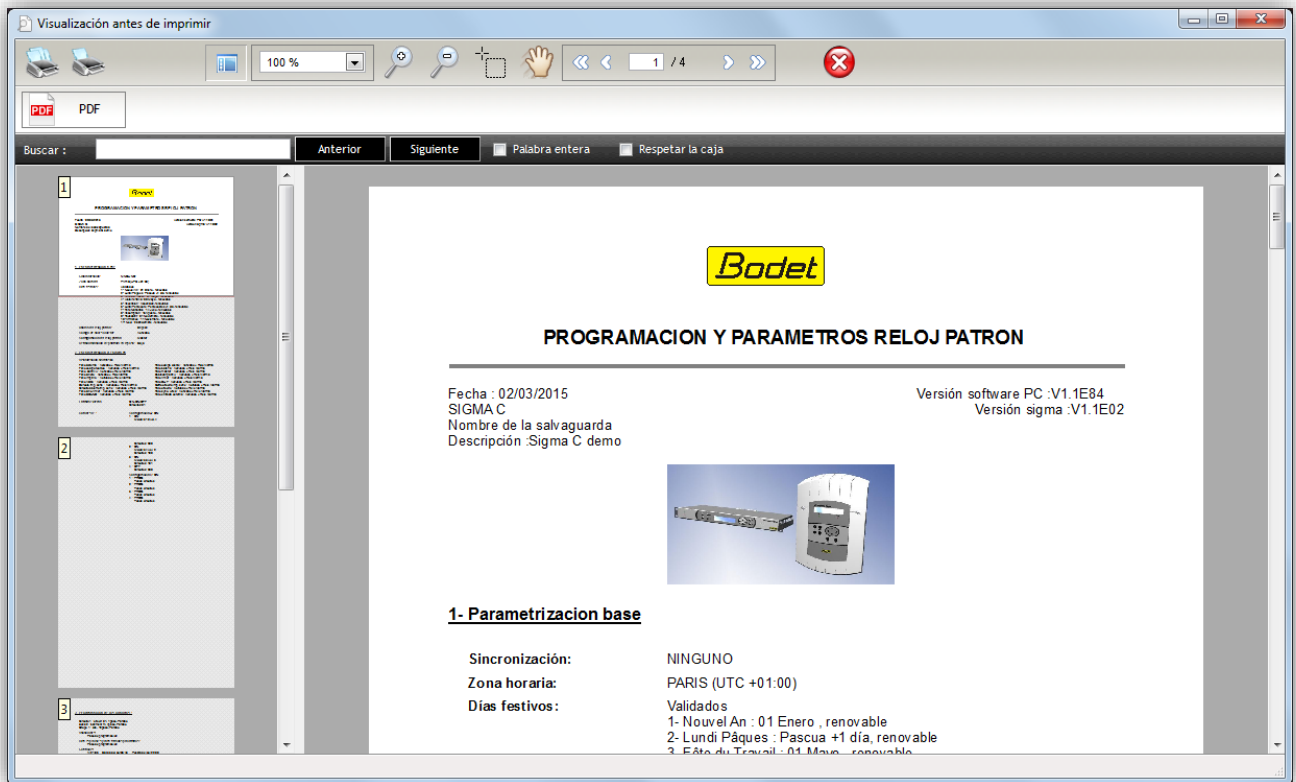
Visualización antes de imprimir

100 %

1 / 4

PDF

Buscar :

Anterior

Siguiente

Palabra entera

Respetar la caja

1

2

3

Bodet

PROGRAMACION Y PARAMETROS RELOJ PATRON

Fecha : 02/03/2015
SIGMA C
Nombre de la salvaguarda
Descripción :Sigma C demo

Versión software PC :V1.1E84
Versión sigma :V1.1E02

1- Parametrizacion base

| Sincronización: | NINGUNO |
|---|---|
| Zona horaria: | PARIS (UTC +01:00) |
| Días festivos: | Validados<br>1- Nouvel An : 01 Enero , renovable<br>2- Lundi Pâques : Pascua +1 día, renovable<br>3- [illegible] |